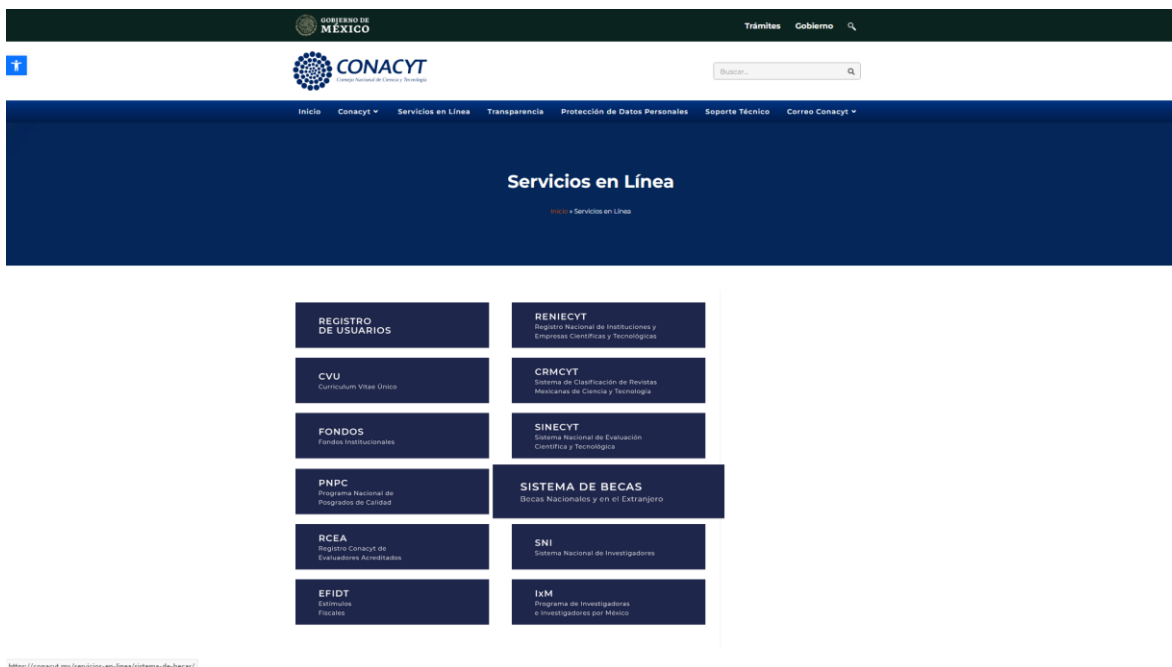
GOBIERNO DE MÉXICO

Trámites Gobierno

CONACYT
Consejo Nacional de Ciencia y Tecnología

Buscar...

Inicio Conacyt Servicios en Línea Transparencia Protección de Datos Personales Soporte Técnico Correo Conacyt

Servicios en Línea

Inicio » Servicios en Línea

REGISTRO DE USUARIOS

RENIECYT
Registro Nacional de Instituciones y Empresas Científicas y Tecnológicas

CVU
Curriculum Vitae Único

CRMCYT
Sistema de Clasificación de Revistas Mexicanas de Ciencia y Tecnología

FONDOS
Fondos Institucionales

SINECYT
Sistema Nacional de Evaluación Científica y Tecnológica

PNPC
Programa Nacional de Posgrados de Calidad

SISTEMA DE BECAS
Becas Nacionales y en el Extranjero

RCEA
Registro Conacyt de Evaluadores Acreditados

SNI
Sistema Nacional de Investigadores

EFIDT
Estímulos Fiscales

IxM
Programa de Investigadoras e Investigadores por México

https://conacyt.mx/servicios-en-linea/sistema-de-becas/